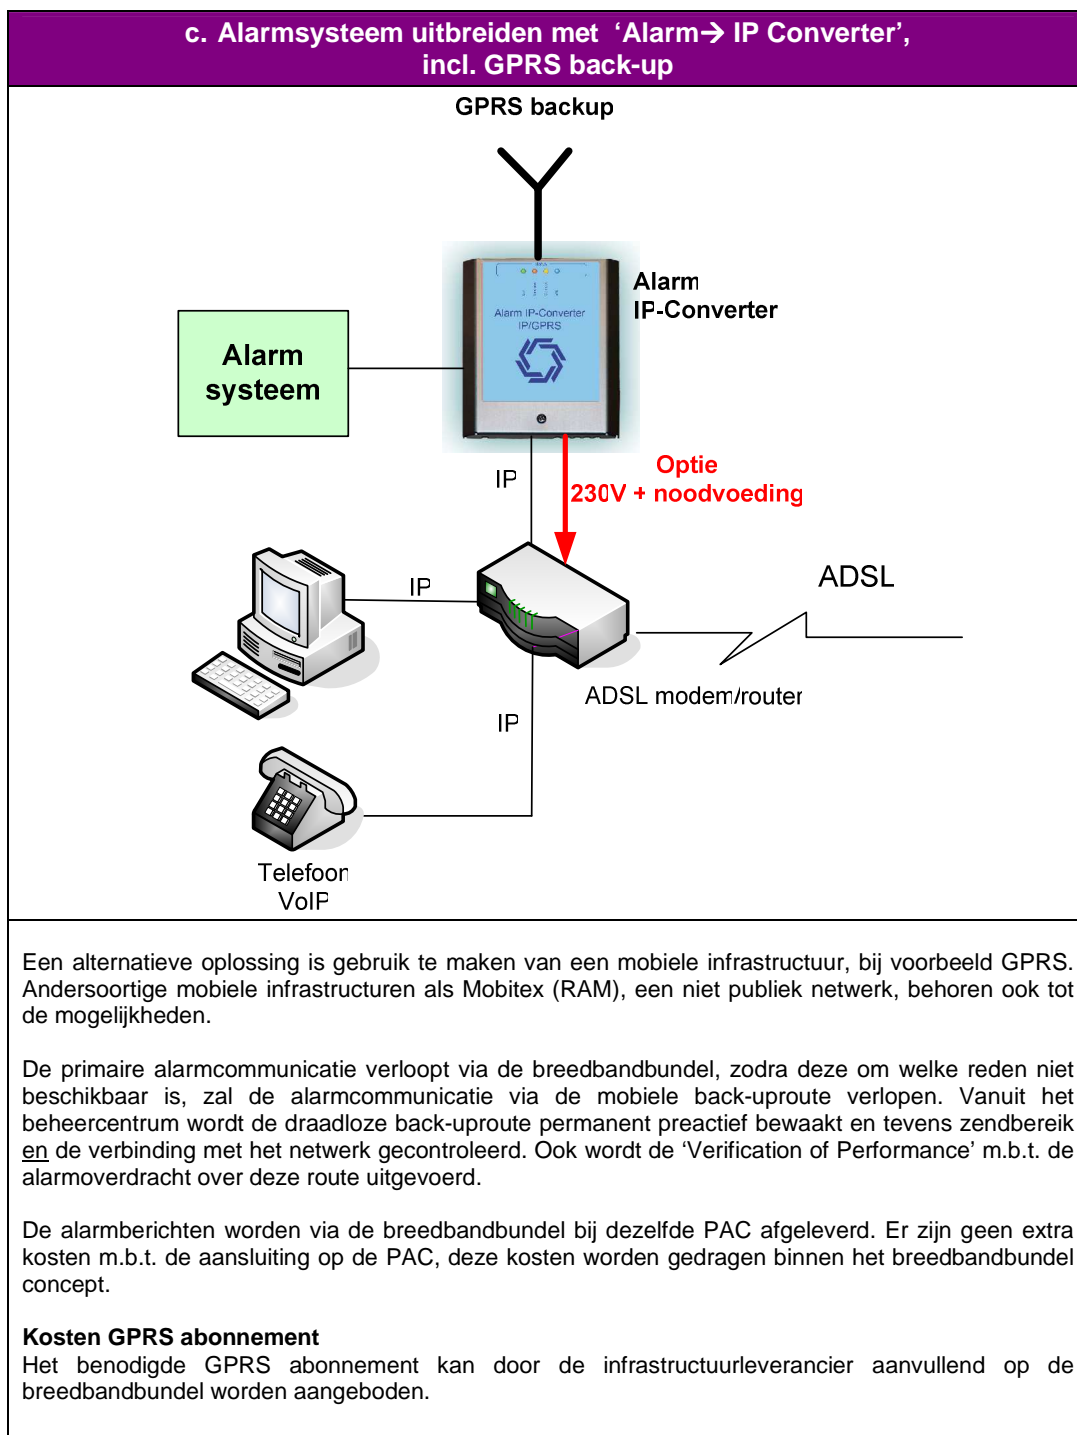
c. Alarmsysteem uitbreiden met ‘Alarm→ IP Converter’, incl. GPRS back-up

GPRS backup

Alarm systeem

Alarm IP-Converter IP/GPRS

Alarm IP-Converter

IP

Optie
230V + noodvoeding

IP

ADSL

ADSL modem/router

IP

Telefoon VoIP

Een alternatieve oplossing is gebruik te maken van een mobiele infrastructuur, bij voorbeeld GPRS. Andersoortige mobiele infrastructuren als Mobitex (RAM), een niet publiek netwerk, behoren ook tot de mogelijkheden.

De primaire alarmcommunicatie verloopt via de breedbandbundel, zodra deze om welke reden niet beschikbaar is, zal de alarmcommunicatie via de mobiele back-uproute verlopen. Vanuit het beheercentrum wordt de draadloze back-uproute permanent preactief bewaakt en tevens zendbereik en de verbinding met het netwerk gecontroleerd. Ook wordt de ‘Verification of Performance’ m.b.t. de alarmoverdracht over deze route uitgevoerd.

De alarmberichten worden via de breedbandbundel bij dezelfde PAC afgeleverd. Er zijn geen extra kosten m.b.t. de aansluiting op de PAC, deze kosten worden gedragen binnen het breedbandbundel concept.

Kosten GPRS abonnement
Het benodigde GPRS abonnement kan door de infrastructuurleverancier aanvullend op de breedbandbundel worden aangeboden.